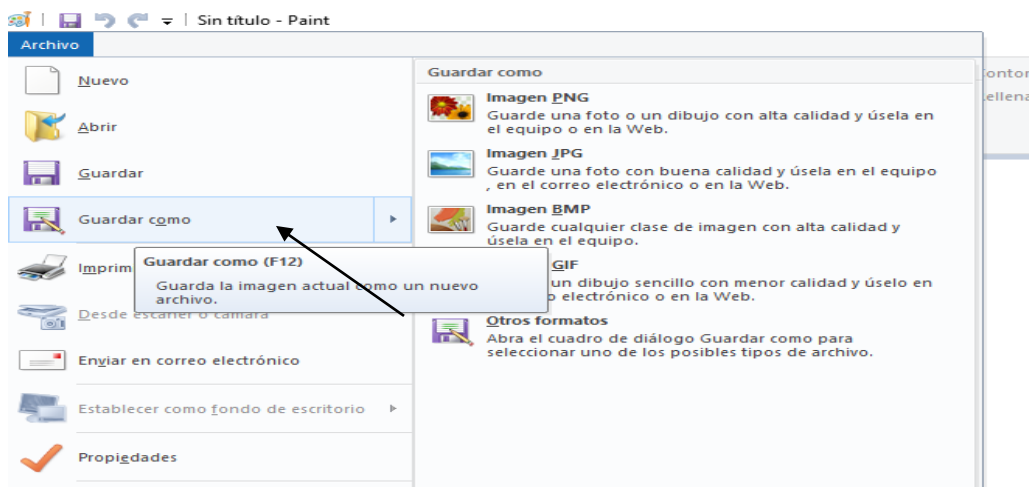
Sin título - Paint

Archivo

Nuevo

Abrir

Guardar

Guardar como

Imprim

Desde escáner o cámara

Enviar en correo electrónico

Establecer como fondo de escritorio

Propiedades

Guardar como (F12)

Guarda la imagen actual como un nuevo archivo.

Guardar como

Imagen PNG
Guarde una foto o un dibujo con alta calidad y úsela en el equipo o en la Web.

Imagen JPG
Guarde una foto con buena calidad y úsela en el equipo , en el correo electrónico o en la Web.

Imagen BMP
Guarde cualquier clase de imagen con alta calidad y úsela en el equipo.

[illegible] GIF
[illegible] un dibujo sencillo con menor calidad y úselo en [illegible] electrónico o en la Web.

Otros formatos
Abra el cuadro de diálogo Guardar como para seleccionar uno de los posibles tipos de archivo.

Contor
Rellena